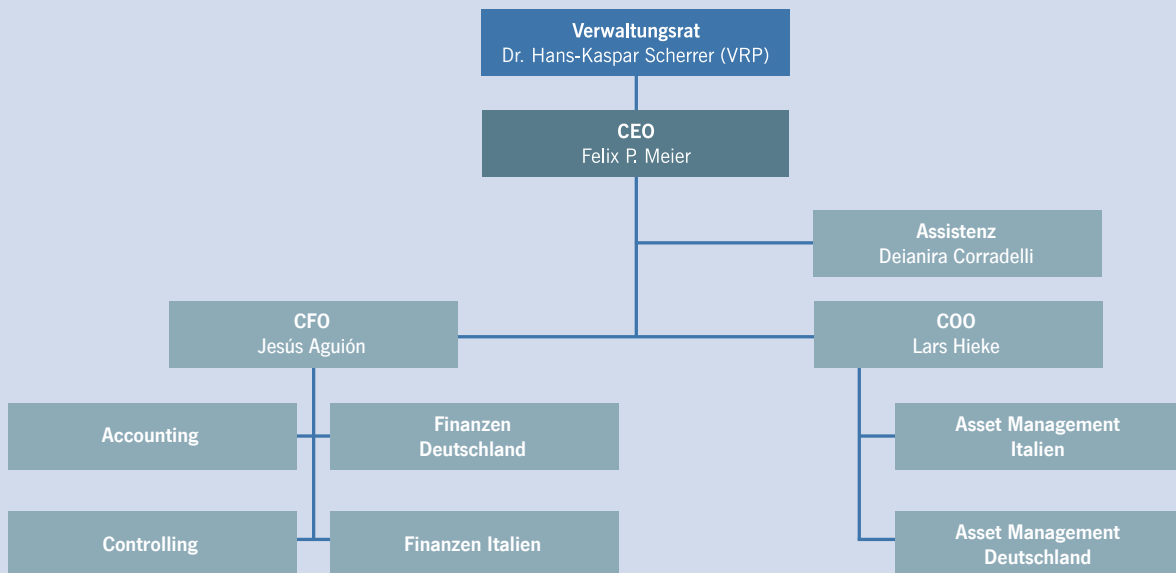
Verwaltungsrat
Dr. Hans-Kaspar Scherrer (VRP)

CEO
Felix P. Meier

Assistenz
Deianira Corradelli

CFO
Jesús Aguión

COO
Lars Hieke

Accounting

Finanzen Deutschland

Asset Management Italien

Controlling

Finanzen Italien

Asset Management Deutschland